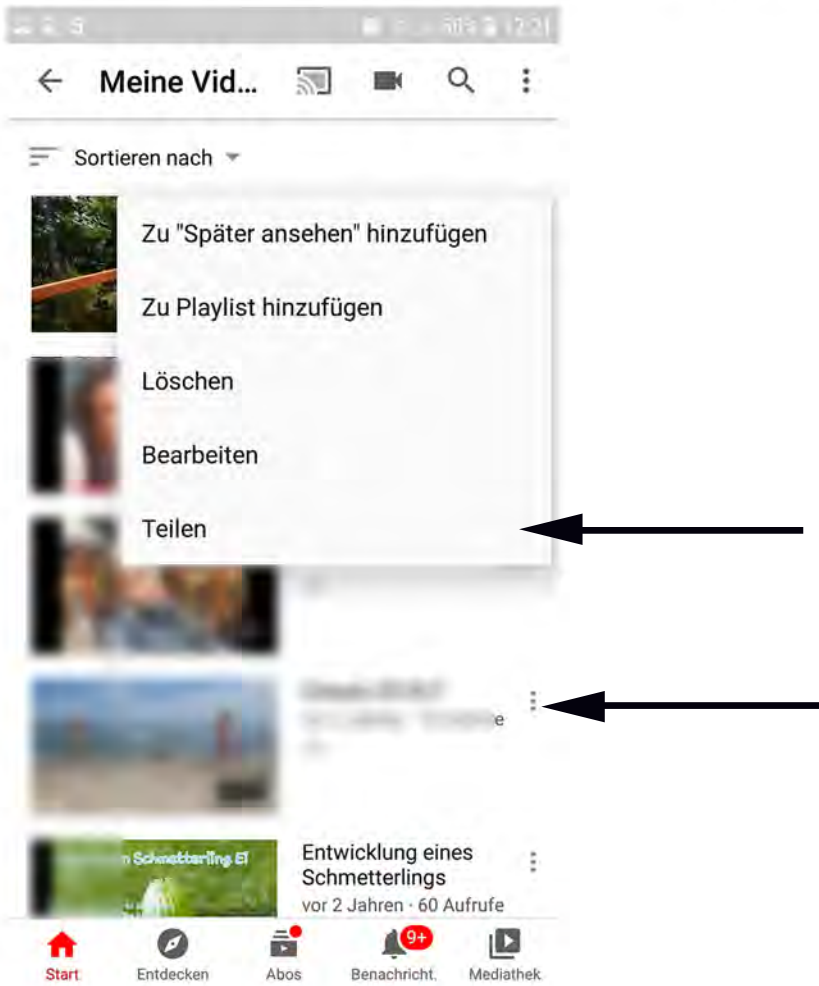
Meine Vid...

Sortieren nach

Zu "Später ansehen" hinzufügen

Zu Playlist hinzufügen

Löschen

Bearbeiten

Teilen

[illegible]

n Schmetterling Ei

Entwicklung eines Schmetterlings
vor 2 Jahren · 60 Aufrufe

Start Entdecken Abos 9+ Benachricht. Mediathek